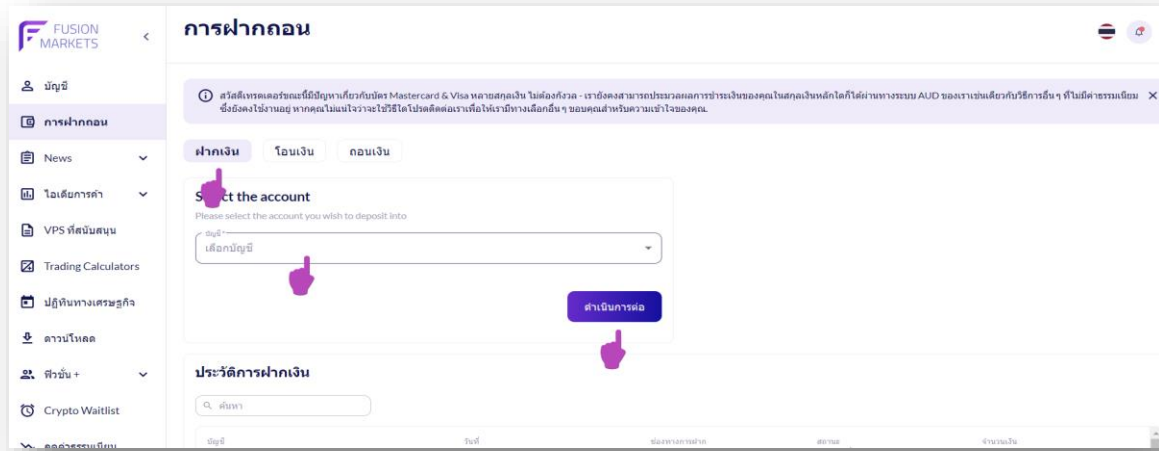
FUSION MARKETS

บัญชี
การฝากถอน
News
ไอเดียการค้า
VPS ที่สนับสนุน
Trading Calculators
ปฏิทินทางเศรษฐกิจ
ดาวน์โหลด
ฟีวชั่น +
Crypto Waitlist
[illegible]

การฝากถอน

สวัสดีเทรดเดอร์ขณะนี้มีปัญหาเกี่ยวกับบัตร Mastercard & Visa หลายสกุลเงิน ไม่ต้องกังวล - เรายังคงสามารถประมวลผลการชำระเงินของคุณในสกุลเงินหลักได้ผ่านทางระบบ AUD ของเราเช่นเดียวกับวิธีการอื่น ๆ ที่ไม่มีค่าธรรมเนียม ซึ่งยังคงใช้งานอยู่ หากคุณไม่แน่ใจว่าจะใช้วิธีใดโปรดติดต่อเราเพื่อให้เรามีทางเลือกอื่น ๆ ขอบคุณสำหรับความเข้าใจของคุณ

ฝากเงิน
โอนเงิน
ถอนเงิน

S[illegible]ct the account
Please select the account you wish to deposit into
บัญชี *
เลือกบัญชี

ดำเนินการต่อ

ประวัติการฝากเงิน
ค้นหา
บัญชี
วันที่
ช่องทางการฝาก
สถานะ
จำนวนเงิน